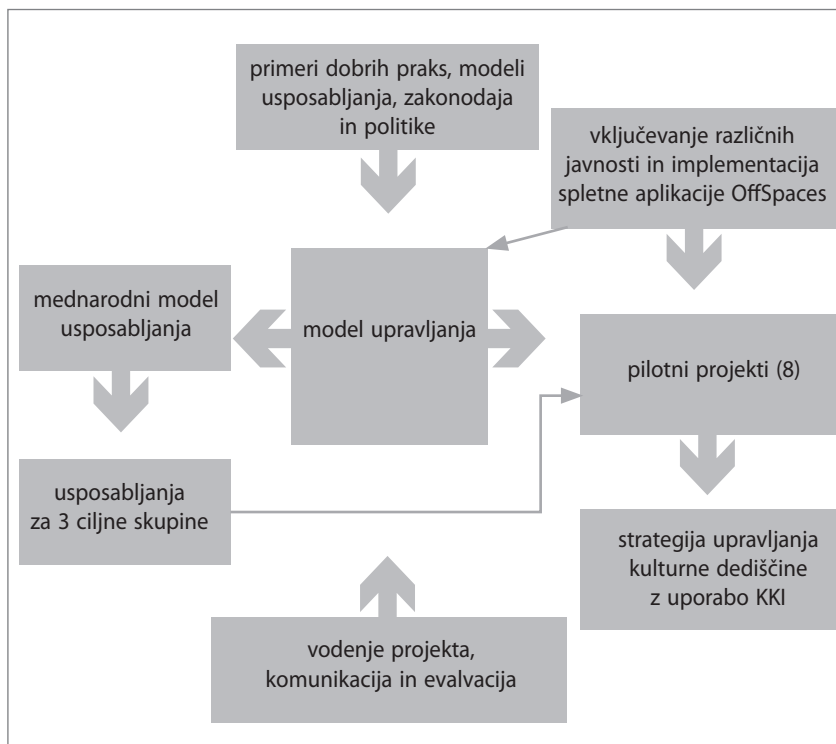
primeri dobrih praks, modeli usposabljanja, zakonodaja in politike

vključevanje različnih javnosti in implementacija spletne aplikacije OffSpaces

mednarodni model usposabljanja

model upravljanja

pilotni projekti (8)

usposabljanja za 3 ciljne skupine

strategija upravljanja kulturne dediščine z uporabo KKI

vodenje projekta, komunikacija in evalvacija